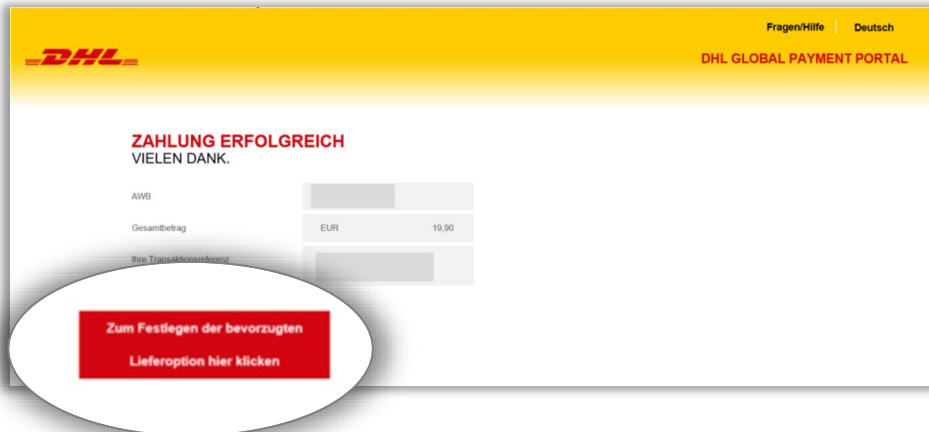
Fragen/Hilfe | Deutsch

DHL

DHL GLOBAL PAYMENT PORTAL

ZAHLUNG ERFOLGREICH
VIELEN DANK.

| | |
|---|---|
| AWB | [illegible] |
| Gesamtbetrag | EUR 19,90 |
| Ihre Transaktionsreferenz | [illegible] |

Zum Festlegen der bevorzugten Lieferoption hier klicken